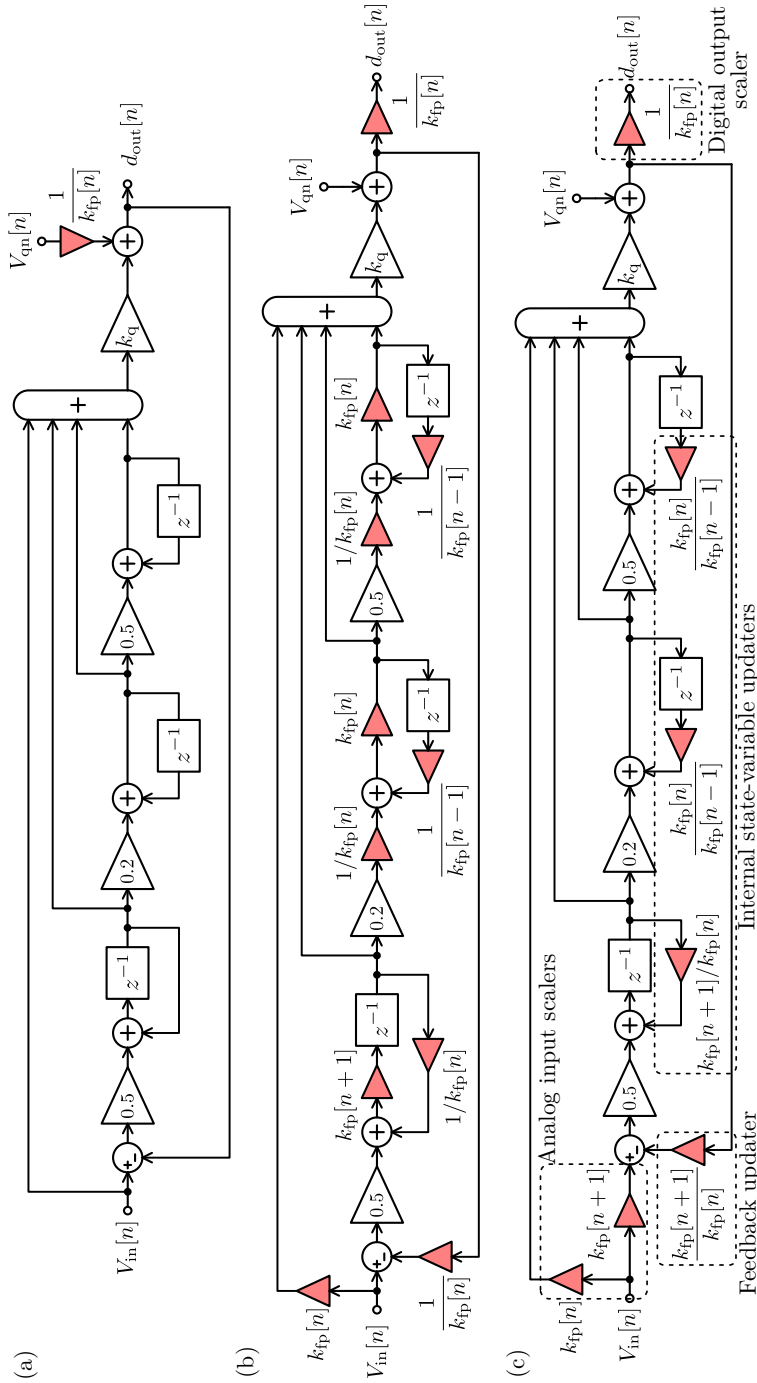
(a)

$V_{\mathrm{in}}[n]$

+
-

0.5

$z^{-1}$

0.2

$z^{-1}$

0.5

$z^{-1}$

+

$k_{\mathrm{q}}$

$V_{\mathrm{qn}}[n]$

$\frac{1}{k_{\mathrm{fp}}[n]}$

$d_{\mathrm{out}}[n]$

(b)

$V_{\mathrm{in}}[n]$

$k_{\mathrm{fp}}[n]$

$\frac{1}{k_{\mathrm{fp}}[n]}$

+
-

0.5

$k_{\mathrm{fp}}[n+1]$

$z^{-1}$

$1/k_{\mathrm{fp}}[n]$

0.2

$1/k_{\mathrm{fp}}[n]$

$k_{\mathrm{fp}}[n]$

$z^{-1}$

$\frac{1}{k_{\mathrm{fp}}[n-1]}$

0.5

$1/k_{\mathrm{fp}}[n]$

$k_{\mathrm{fp}}[n]$

$z^{-1}$

$\frac{1}{k_{\mathrm{fp}}[n-1]}$

+

$k_{\mathrm{q}}$

$V_{\mathrm{qn}}[n]$

$\frac{1}{k_{\mathrm{fp}}[n]}$

$d_{\mathrm{out}}[n]$

(c)

$V_{\mathrm{in}}[n]$

$k_{\mathrm{fp}}[n]$

$k_{\mathrm{fp}}[n+1]$

Analog input scalers

$\frac{k_{\mathrm{fp}}[n+1]}{k_{\mathrm{fp}}[n]}$

Feedback updater

+
-

0.5

$z^{-1}$

$k_{\mathrm{fp}}[n+1]/k_{\mathrm{fp}}[n]$

0.2

$z^{-1}$

$\frac{k_{\mathrm{fp}}[n]}{k_{\mathrm{fp}}[n-1]}$

0.5

$z^{-1}$

$\frac{k_{\mathrm{fp}}[n]}{k_{\mathrm{fp}}[n-1]}$

Internal state-variable updaters

+

$k_{\mathrm{q}}$

$V_{\mathrm{qn}}[n]$

$\frac{1}{k_{\mathrm{fp}}[n]}$

$d_{\mathrm{out}}[n]$

Digital output scaler